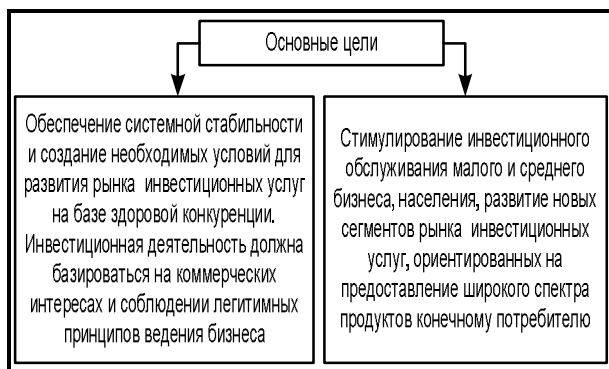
Основные цели

Обеспечение системной стабильности и создание необходимых условий для развития рынка инвестиционных услуг на базе здоровой конкуренции. Инвестиционная деятельность должна базироваться на коммерческих интересах и соблюдении легитимных принципов ведения бизнеса

Стимулирование инвестиционного обслуживания малого и среднего бизнеса, населения, развитие новых сегментов рынка инвестиционных услуг, ориентированных на предоставление широкого спектра продуктов конечному потребителю